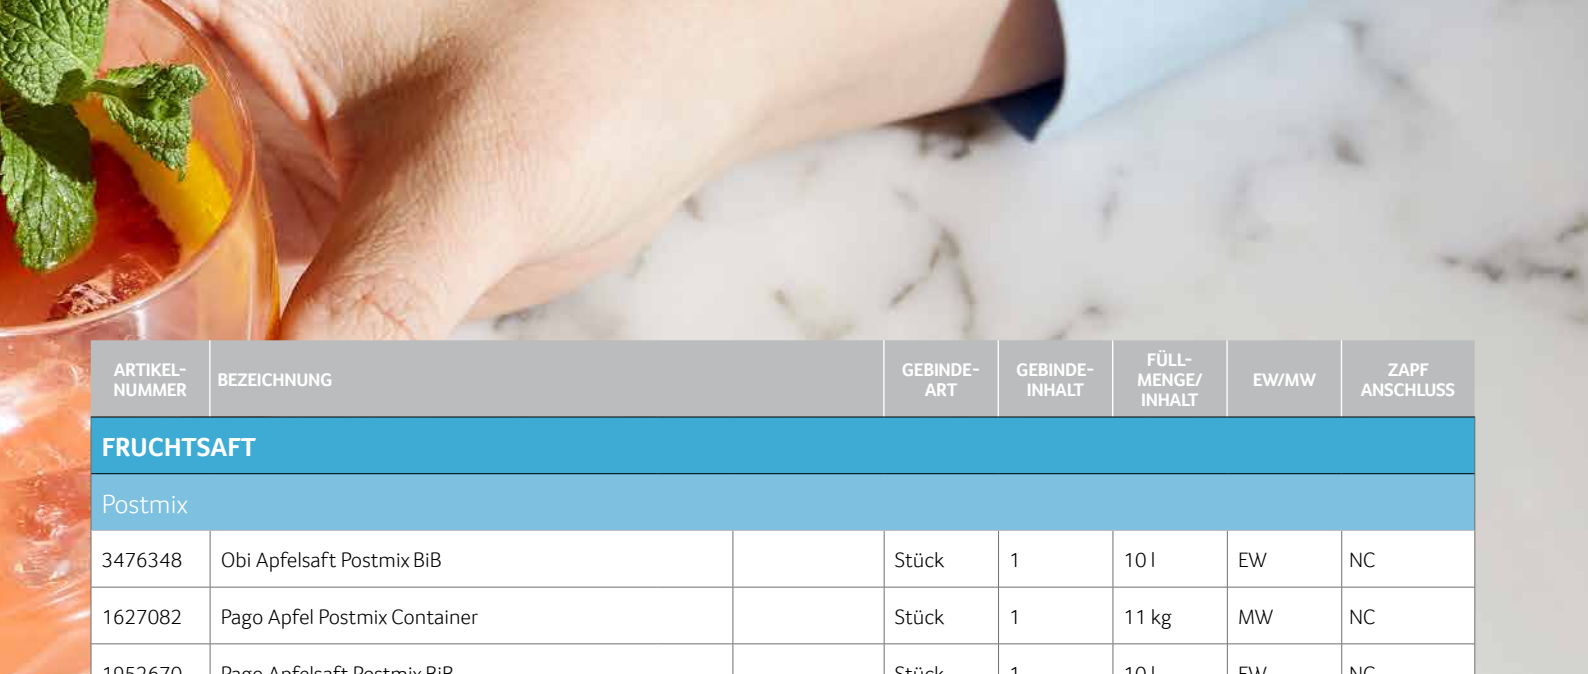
| ARTIKEL-NUMMER | BEZEICHNUNG | | GEBINDE-ART | GEBINDE-INHALT | FÜLL-MENGE/ INHALT | EW/MW | ZAPF ANSCHLUSS |
|---|---|---|---|---|---|---|---|
| FRUCHTSAFT | | | | | | | |
| Postmix | | | | | | | |
| 3476348 | Obi Apfelsaft Postmix BiB | | Stück | 1 | 10 l | EW | NC |
| 1627082 | Pago Apfel Postmix Container | | Stück | 1 | 11 kg | MW | NC |
| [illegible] | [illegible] | | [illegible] | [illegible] | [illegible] | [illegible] | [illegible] |